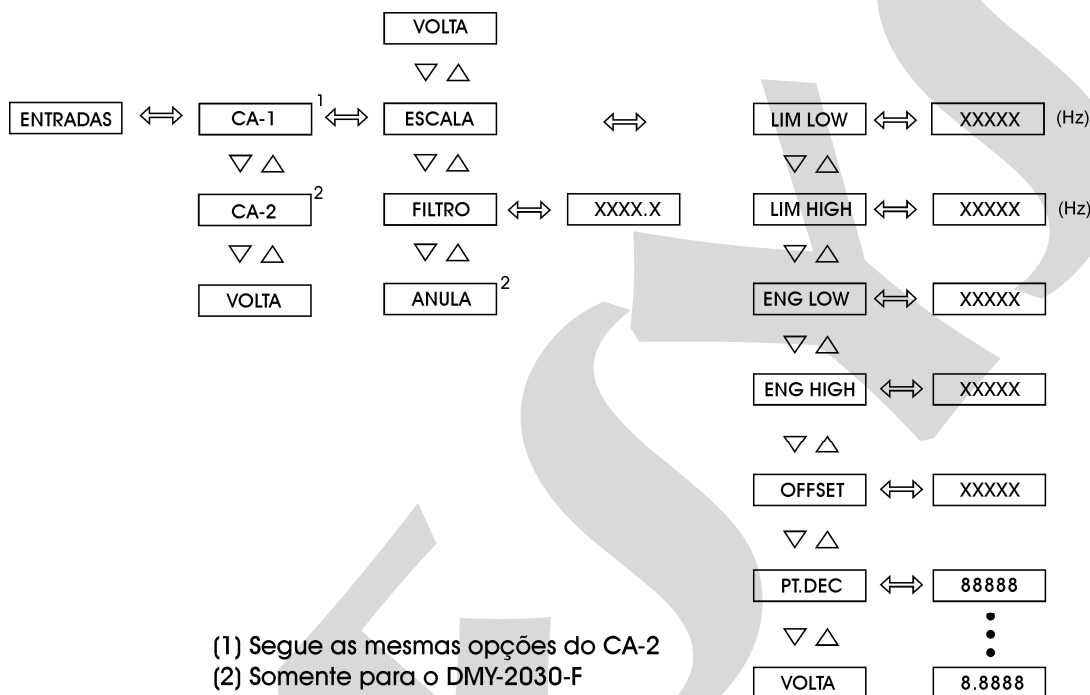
VOLTA

ENTRADAS ⟺ CA-1 $^1$ ⟺ ESCALA ⟺ LIM LOW ⟺ XXXXX (Hz)

CA-2 $^2$

VOLTA

FILTRO ⟺ XXXX.X

ANULA $^2$

LIM HIGH ⟺ XXXXX (Hz)

ENG LOW ⟺ XXXXX

ENG HIGH ⟺ XXXXX

OFFSET ⟺ XXXXX

PT.DEC ⟺ 88888

VOLTA

8.8888

(1) Segue as mesmas opções do CA-2
(2) Somente para o DMY-2030-F